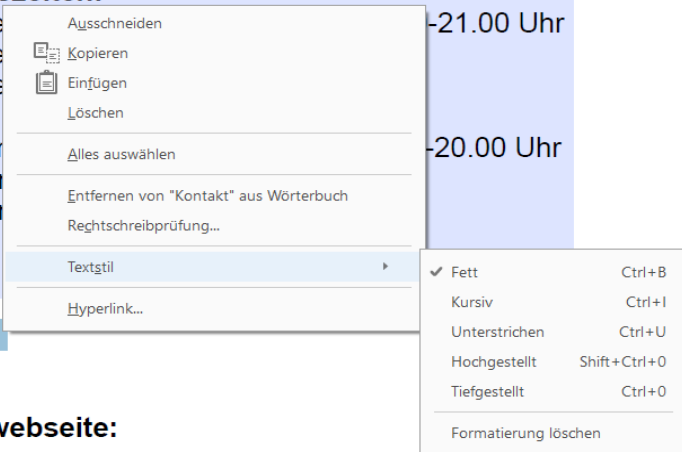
Ausschneiden
Kopieren
Einfügen
Löschen
Alles auswählen
Entfernen von "Kontakt" aus Wörterbuch
Rechtschreibprüfung...
Textstil
Hyperlink...

-21.00 Uhr

-20.00 Uhr

Fett Ctrl+B
Kursiv Ctrl+I
Unterstrichen Ctrl+U
Hochgestellt Shift+Ctrl+0
Tiefgestellt Ctrl+0
Formatierung löschen

webseite: